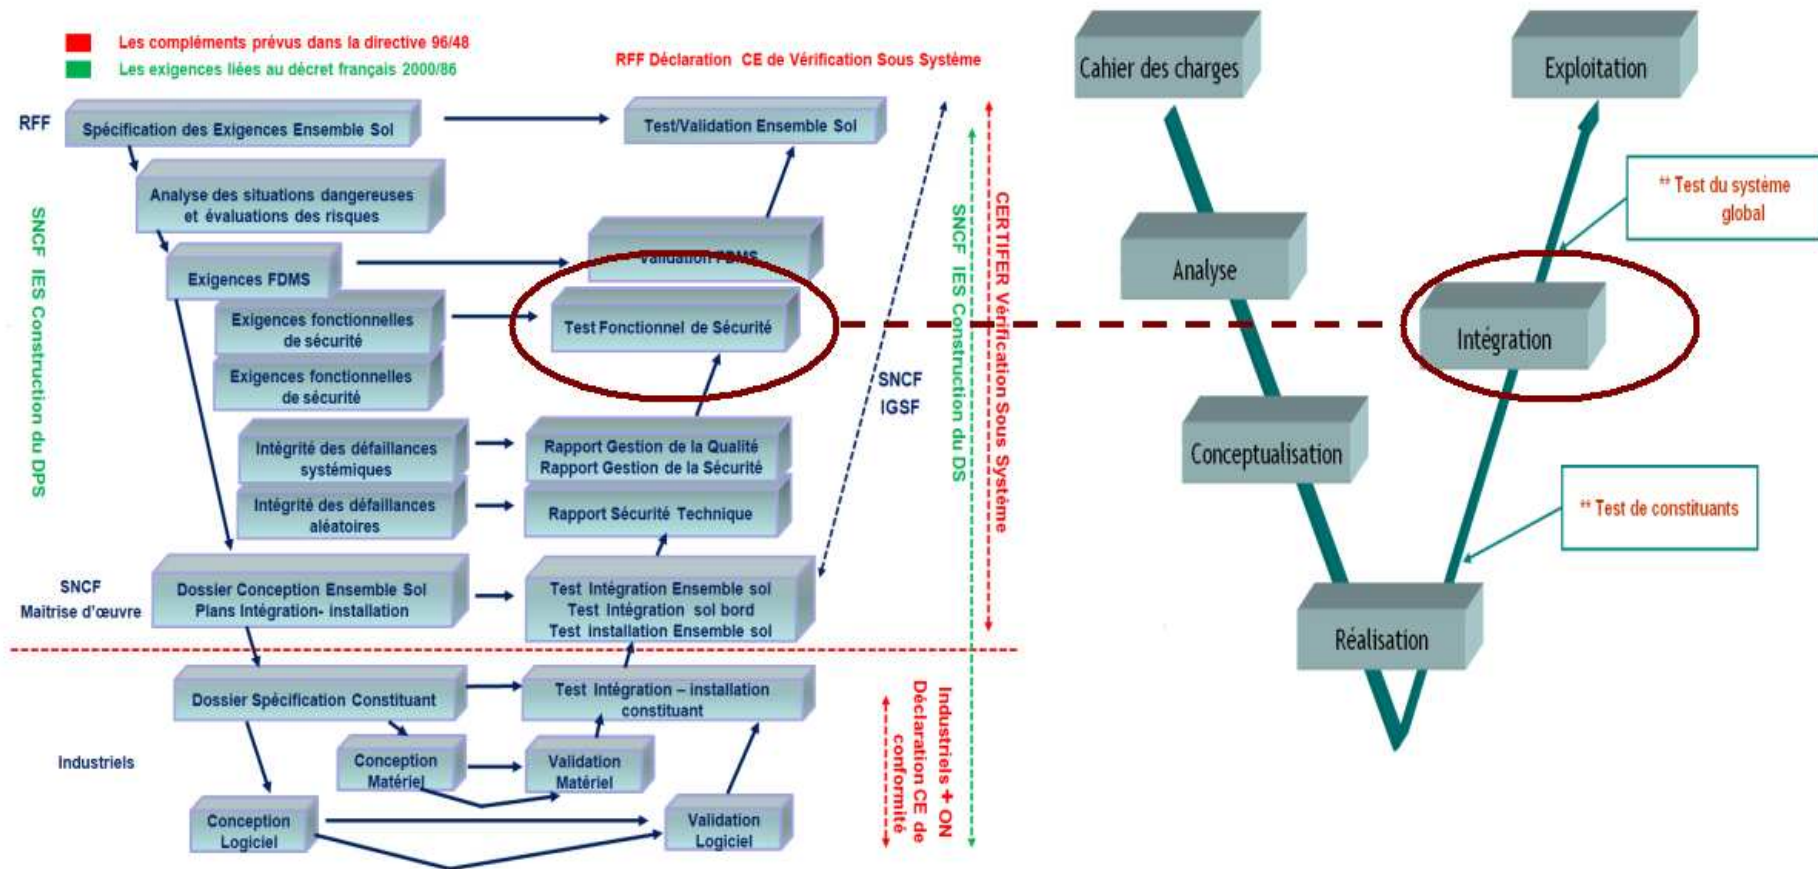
Les compléments prévus dans la directive 96/48
Les exigences liées au décret français 2000/86

RFF Déclaration CE de Vérification Sous Système

RFF
Spécification des Exigences Ensemble Sol
Test/Validation Ensemble Sol

SNCF IES Construction du DPS

Analyse des situations dangereuses et évaluations des risques

Validation FDMS
Exigences FDMS

Exigences fonctionnelles de sécurité
Test Fonctionnel de Sécurité
Exigences fonctionnelles de sécurité

Intégrité des défaillances systémiques
Rapport Gestion de la Qualité
Rapport Gestion de la Sécurité
Intégrité des défaillances aléatoires
Rapport Sécurité Technique

SNCF IGSF

SNCF IES Construction du DS

CERTIFER Vérification Sous Système

SNCF
Maitrise d'œuvre
Dossier Conception Ensemble Sol
Plans Intégration- installation
Test Intégration Ensemble sol
Test Intégration sol bord
Test installation Ensemble sol

Dossier Spécification Constituant
Test Intégration – installation constituant

Industriels
Conception Matériel
Validation Matériel
Conception Logiciel
Validation Logiciel

Industriels + ON
Déclaration CE de conformité

Cahier des charges
Analyse
Conceptualisation
Réalisation
Intégration
Exploitation

** Test du système global
** Test de constituants